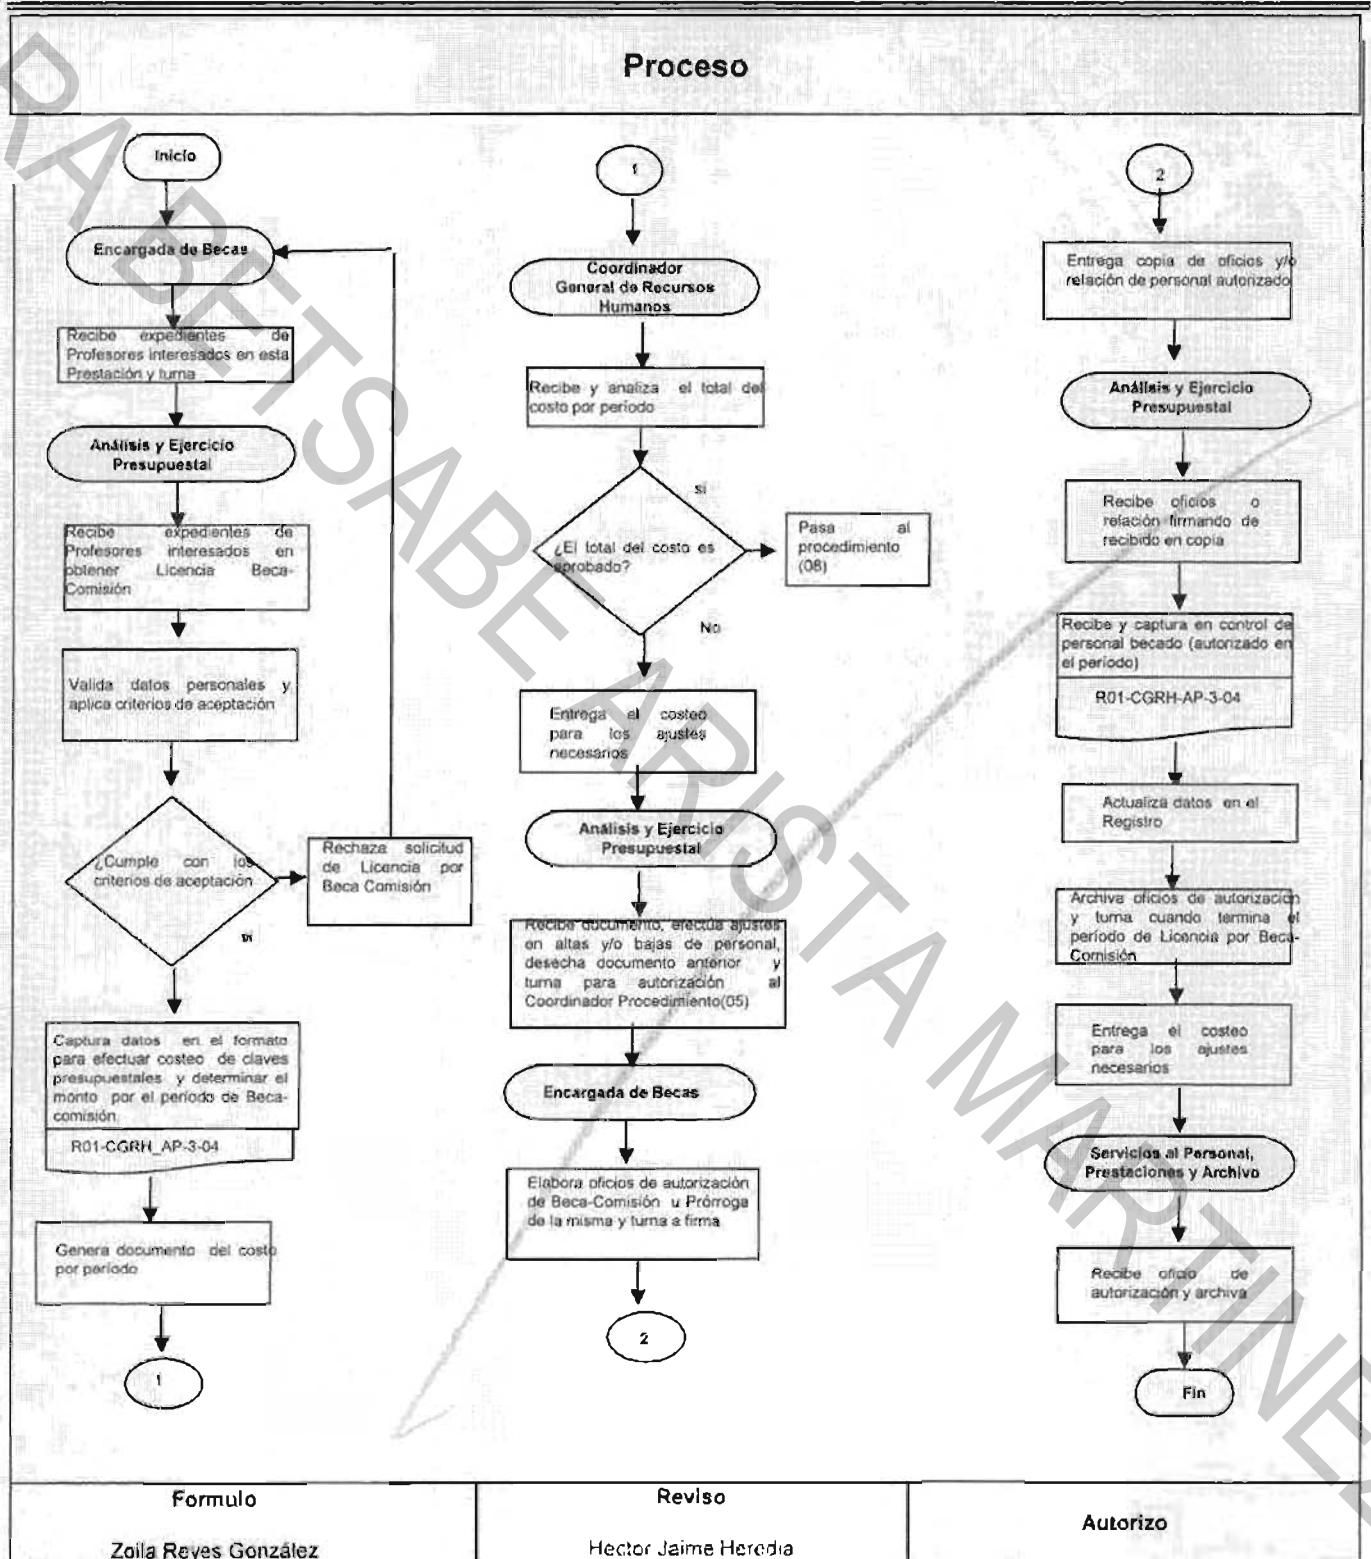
Proceso

Inicio

Encargada de Becas

Recibe expedientes de Profesores interesados en esta Prestación y turna

Análisis y Ejercicio Presupuestal

Recibe expedientes de Profesores interesados en obtener Licencia Beca-Comisión

Valida datos personales y aplica criterios de aceptación

¿Cumple con los criterios de aceptación

si

Rechaza solicitud de Licencia por Beca Comisión

Captura datos en el formato para efectuar costeo de claves presupuestales y determinar el monto por el periodo de Beca-comisión

R01-CGRH_AP-3-04

Genera documento del costo por periodo

1

1

Coordinador General de Recursos Humanos

Recibe y analiza el total del costo por periodo

si

¿El total del costo es aprobado?

Pasa al procedimiento (08)

No

Entrega el costeo para los ajustes necesarios

Análisis y Ejercicio Presupuestal

Recibe documento, efectúa ajustes en altas y/o bajas de personal, desecha documento anterior y turna para autorización al Coordinador Procedimiento(05)

Encargada de Becas

Elabora oficios de autorización de Beca-Comisión u Prórroga de la misma y turna a firma

2

2

Entrega copia de oficios y/o relación de personal autorizado

Análisis y Ejercicio Presupuestal

Recibe oficios o relación firmando de recibido en copia

Recibe y captura en control de personal becado (autorizado en el periodo)

R01-CGRH-AP-3-04

Actualiza datos en el Registro

Archiva oficios de autorización y turna cuando termina el periodo de Licencia por Beca-Comisión

Entrega el costeo para los ajustes necesarios

Servicios al Personal, Prestaciones y Archivo

Recibe oficio de autorización y archiva

Fin

| Formulo | Reviso | Autorizo |
|---|---|---|
| Zoila Reyes González | Hector Jaime Heredia | |